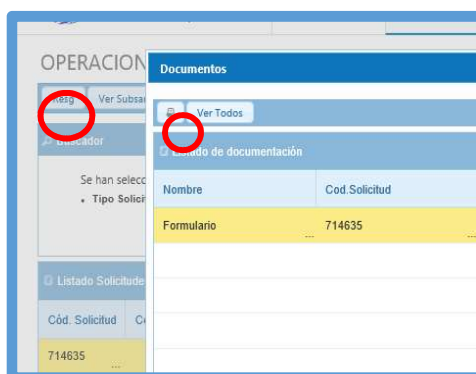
OPERACION

Asig Ver Subsa

Buscador

Se han selec

• Tipo Solici

Listado Solicitude

Cód. Solicitud Co

714635

Documentos

Ver Todos

Listado de documentación

| Nombre | Cod.Solicitud |
|---|---|
| Formulario | 714635 |